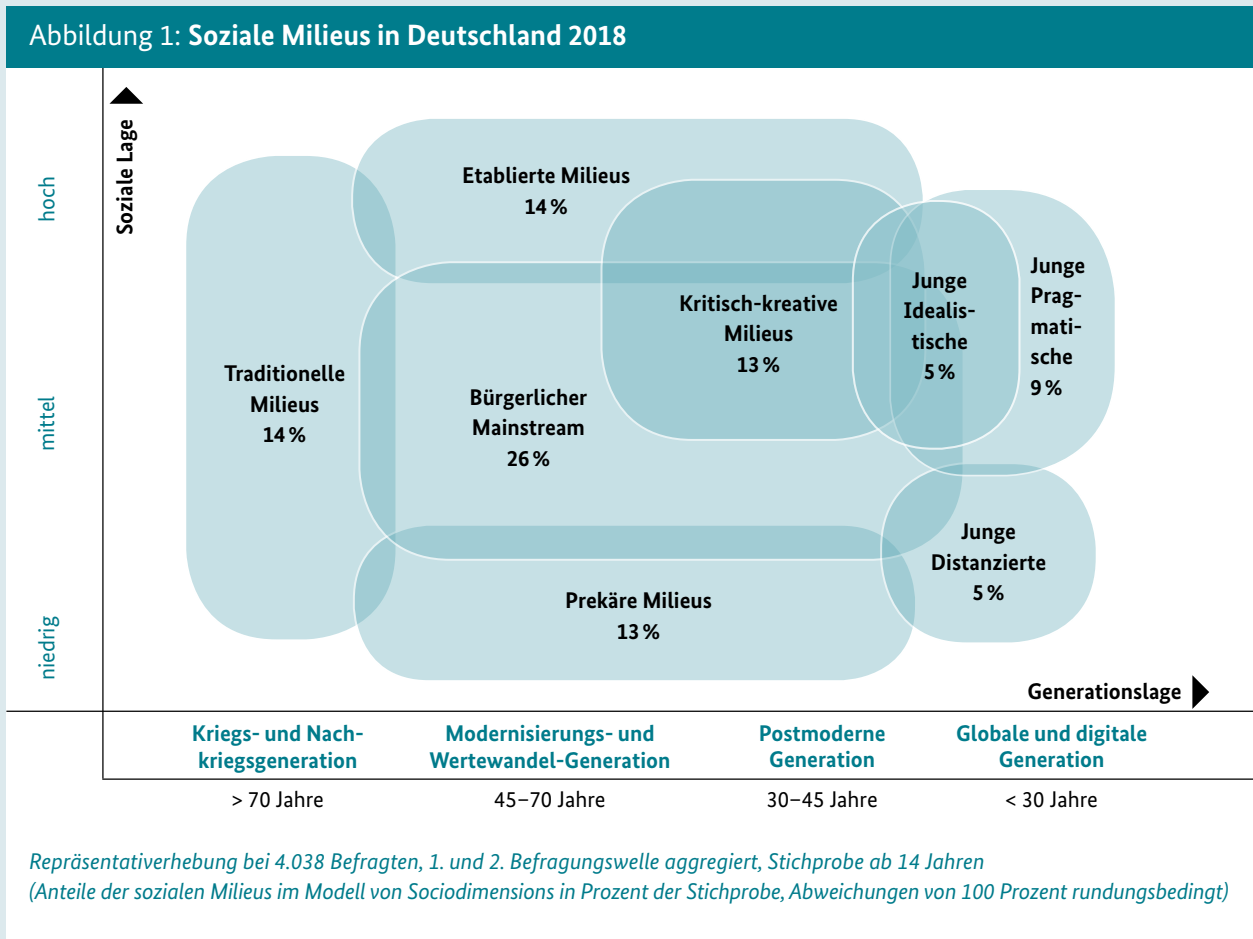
Abbildung 1: **Soziale Milieus in Deutschland 2018**

Soziale Lage

hoch

mittel

niedrig

Etablierte Milieus
14 %

Kritisch-kreative Milieus
13 %

Junge Idealistische
5 %

Junge Pragmatische
9 %

Traditionelle Milieus
14 %

Bürgerlicher Mainstream
26 %

Junge Distanzierte
5 %

Prekäre Milieus
13 %

Generationslage

| Kriegs- und Nachkriegsgeneration | Modernisierungs- und Wertewandel-Generation | Postmoderne Generation | Globale und digitale Generation |
|---|---|---|---|
| > 70 Jahre | 45–70 Jahre | 30–45 Jahre | < 30 Jahre |

Repräsentativerhebung bei 4.038 Befragten, 1. und 2. Befragungswelle aggregiert, Stichprobe ab 14 Jahren
(Anteile der sozialen Milieus im Modell von Sociodimensions in Prozent der Stichprobe, Abweichungen von 100 Prozent rundungsbedingt)